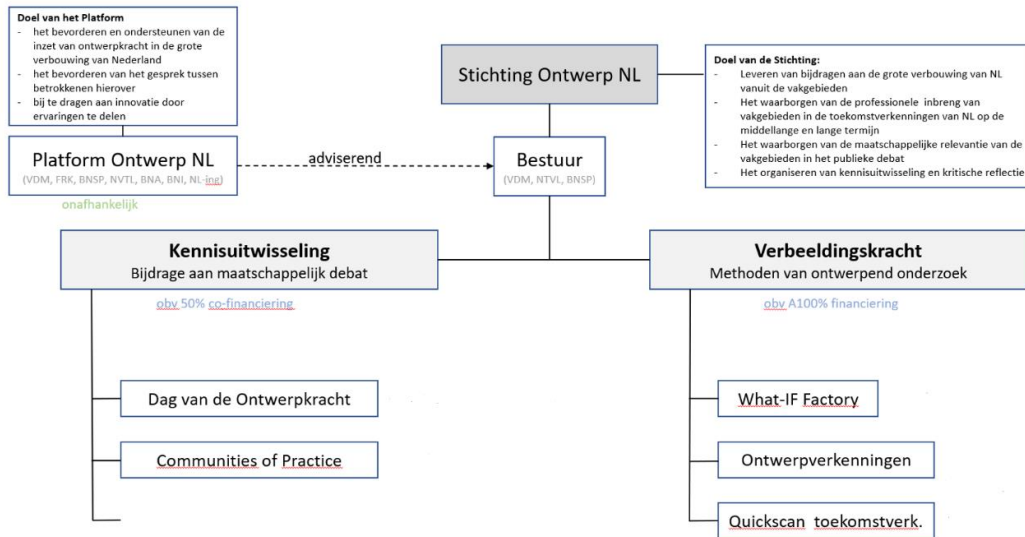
Doel van het Platform
- het bevorderen en ondersteunen van de inzet van ontwerpkracht in de grote verbouwing van Nederland
- het bevorderen van het gesprek tussen betrokkenen hierover
- bij te dragen aan innovatie door ervaringen te delen

Stichting Ontwerp NL

Doel van de Stichting:
- Leveren van bijdragen aan de grote verbouwing van NL vanuit de vakgebieden
- Het waarborgen van de professionele inbreng van vakgebieden in de toekomstverkenningen van NL op de middellange en lange termijn
- Het waarborgen van de maatschappelijke relevantie van de vakgebieden in het publieke debat
- Het organiseren van kennisuitwisseling en kritische reflectie

Platform Ontwerp NL
(VDM, FRK, BNSP, NVTL, BNA, BNI, NL-ing)
onafhankelijk

adviserend

Bestuur
(VDM, NTVL, BNSP)

Kennisuitwisseling
Bijdrage aan maatschappelijk debat
obv 50% co-financiering

Verbeeldingskracht
Methoden van ontwerpend onderzoek
obv A100% financiering

Dag van de Ontwerpkracht

Communities of Practice

What-IF Factory

Ontwerpverkenningen

Quickscan toekomstverk.